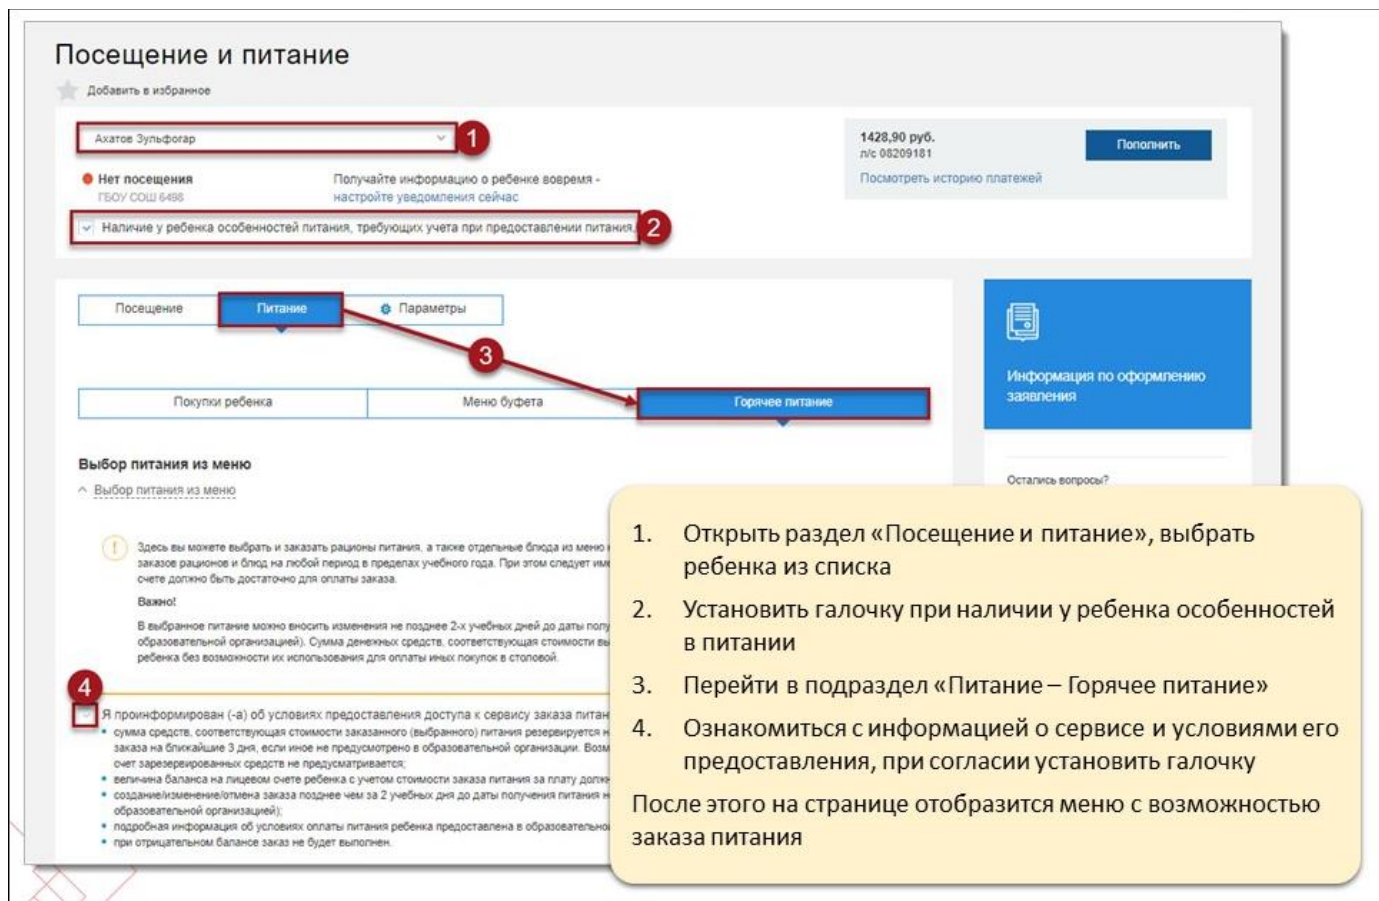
Посещение и питание

Добавить в избранное

Ахатов Зульфогар

1

Нет посещения
ГБОУ СОШ 6486

Получайте информацию о ребенке вовремя - настройте уведомления сейчас

1428,90 руб.
л/с 08209181

Посмотреть историю платежей

Пополнить

Наличие у ребенка особенностей питания, требующих учета при предоставлении питания

2

Посещение | Питание | Параметры

3

Покупки ребенка | Меню буфета | Горячее питание

Информация по оформлению заявления

Остались вопросы?

Выбор питания из меню

Выбор питания из меню

Здесь вы можете выбрать и заказать рационы питания, а также отдельные блюда из меню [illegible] заказов рационов и блюд на любой период в пределах учебного года. При этом следует им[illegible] счете должно быть достаточно для оплаты заказа.

Важно!

В выбранное питание можно вносить изменения не позднее 2-х учебных дней до даты полу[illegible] образовательной организацией). Сумма денежных средств, соответствующая стоимости вы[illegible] ребенка без возможности их использования для оплаты иных покупок в столовой.

4

Я проинформирован (-а) об условиях предоставления доступа к сервису заказа питан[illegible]
• сумма средств, соответствующая стоимости заказанного (выбранного) питания резервируется н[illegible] заказа на ближайшие 3 дня, если иное не предусмотрено в образовательной организации. Возм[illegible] счет зарезервированных средств не предусматривается;
• величина баланса на лицевом счете ребенка с учетом стоимости заказа питания за плату долж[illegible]
• создание/изменение/отмена заказа позднее чем за 2 учебных дня до даты получения питания н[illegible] образовательной организацией);
• подробная информация об условиях оплаты питания ребенка предоставлена в образовательно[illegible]
• при отрицательном балансе заказ не будет выполнен.

1. Открыть раздел «Посещение и питание», выбрать ребенка из списка
2. Установить галочку при наличии у ребенка особенностей в питании
3. Перейти в подраздел «Питание – Горячее питание»
4. Ознакомиться с информацией о сервисе и условиями его предоставления, при согласии установить галочку

После этого на странице отобразится меню с возможностью заказа питания